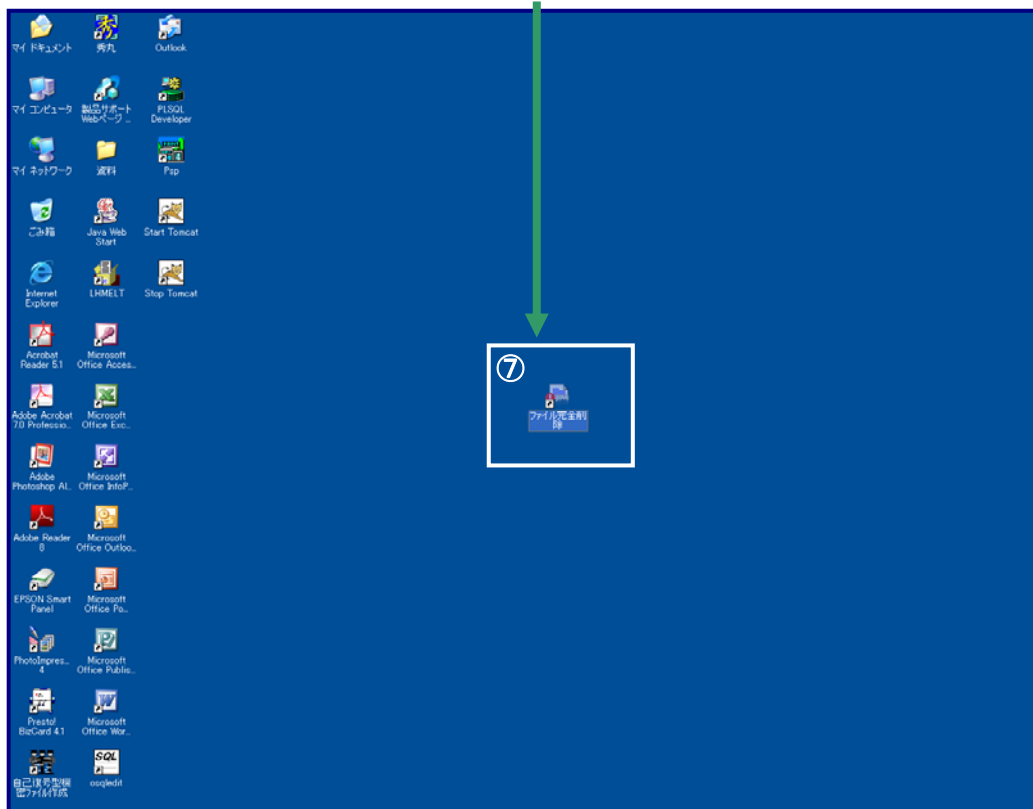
マイ ドキュメント
秀丸
Outlook
マイ コンピュータ
製品サポート Webページ ...
PLSQL Developer
マイ ネットワーク
資料
Psp
ごみ箱
Java Web Start
Start Tomcat
Internet Explorer
LHMELT
Stop Tomcat
Acrobat Reader 5.1
Microsoft Office Acces...
Adobe Acrobat 7.0 Professio...
Microsoft Office Exc...
Adobe Photoshop Al...
Microsoft Office InfoP...
Adobe Reader 8
Microsoft Office Outloo...
EPSON Smart Panel
Microsoft Office Po...
PhotoImpres... 4
Microsoft Office Publis...
Presto! BizCard 4.1
Microsoft Office Wor...
自己復号型暗号ファイル作成
osqledit

⑦
ファイル完全削除